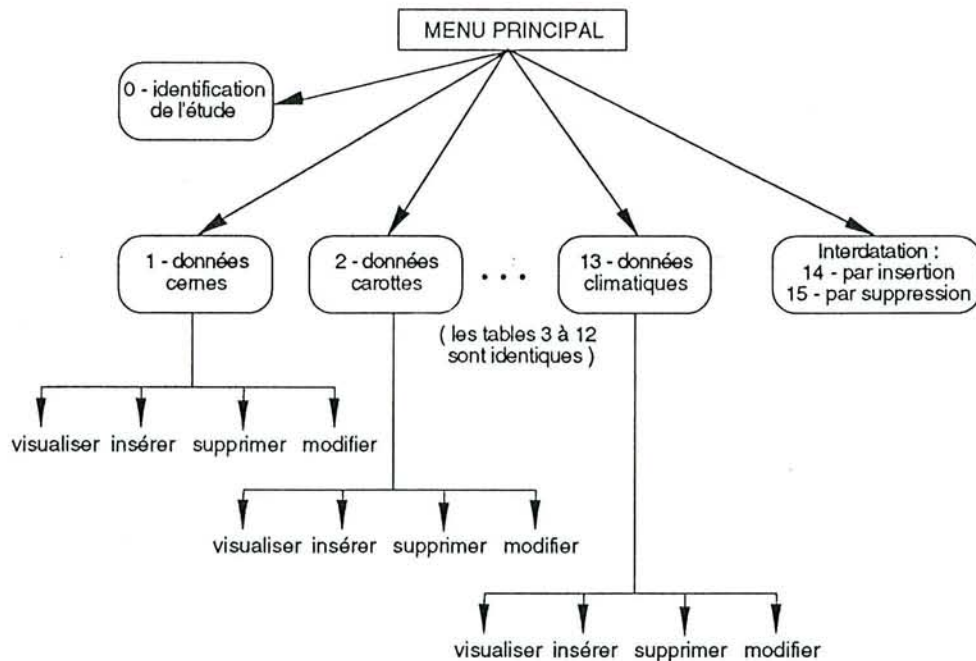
MENU PRINCIPAL

0 - identification de l'étude

1 - données cernes

2 - données carottes

. . .

13 - données climatiques

Interdatation :
14 - par insertion
15 - par suppression

( les tables 3 à 12 sont identiques )

visualiser insérer supprimer modifier

visualiser insérer supprimer modifier

visualiser insérer supprimer modifier